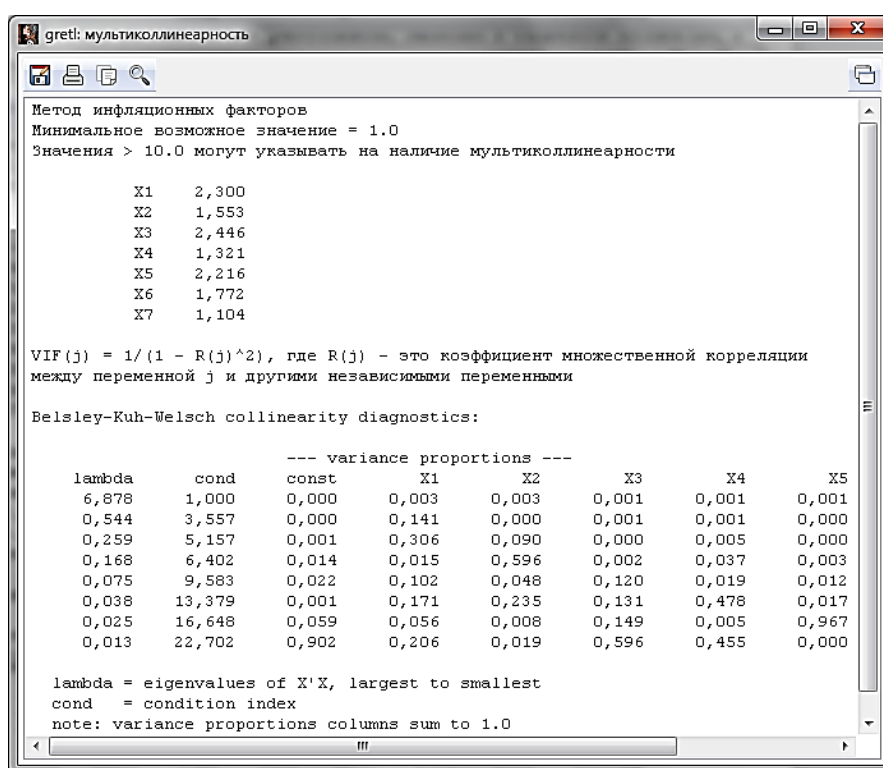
gretl: мультиколлинеарность

Метод инфляционных факторов
Минимальное возможное значение = 1.0
Значения > 10.0 могут указывать на наличие мультиколлинеарности

X1 2,300
X2 1,553
X3 2,446
X4 1,321
X5 2,216
X6 1,772
X7 1,104

VIF(j) = 1/(1 - R(j)^2), где R(j) - это коэффициент множественной корреляции между переменной j и другими независимыми переменными

Belsley-Kuh-Welsch collinearity diagnostics:

--- variance proportions ---

| lambda | cond | const | X1 | X2 | X3 | X4 | X5 |
|---|---|---|---|---|---|---|---|
| 6,878 | 1,000 | 0,000 | 0,003 | 0,003 | 0,001 | 0,001 | 0,001 |
| 0,544 | 3,557 | 0,000 | 0,141 | 0,000 | 0,001 | 0,001 | 0,000 |
| 0,259 | 5,157 | 0,001 | 0,306 | 0,090 | 0,000 | 0,005 | 0,000 |
| 0,168 | 6,402 | 0,014 | 0,015 | 0,596 | 0,002 | 0,037 | 0,003 |
| 0,075 | 9,583 | 0,022 | 0,102 | 0,048 | 0,120 | 0,019 | 0,012 |
| 0,038 | 13,379 | 0,001 | 0,171 | 0,235 | 0,131 | 0,478 | 0,017 |
| 0,025 | 16,648 | 0,059 | 0,056 | 0,008 | 0,149 | 0,005 | 0,967 |
| 0,013 | 22,702 | 0,902 | 0,206 | 0,019 | 0,596 | 0,455 | 0,000 |

lambda = eigenvalues of X'X, largest to smallest
cond = condition index
note: variance proportions columns sum to 1.0